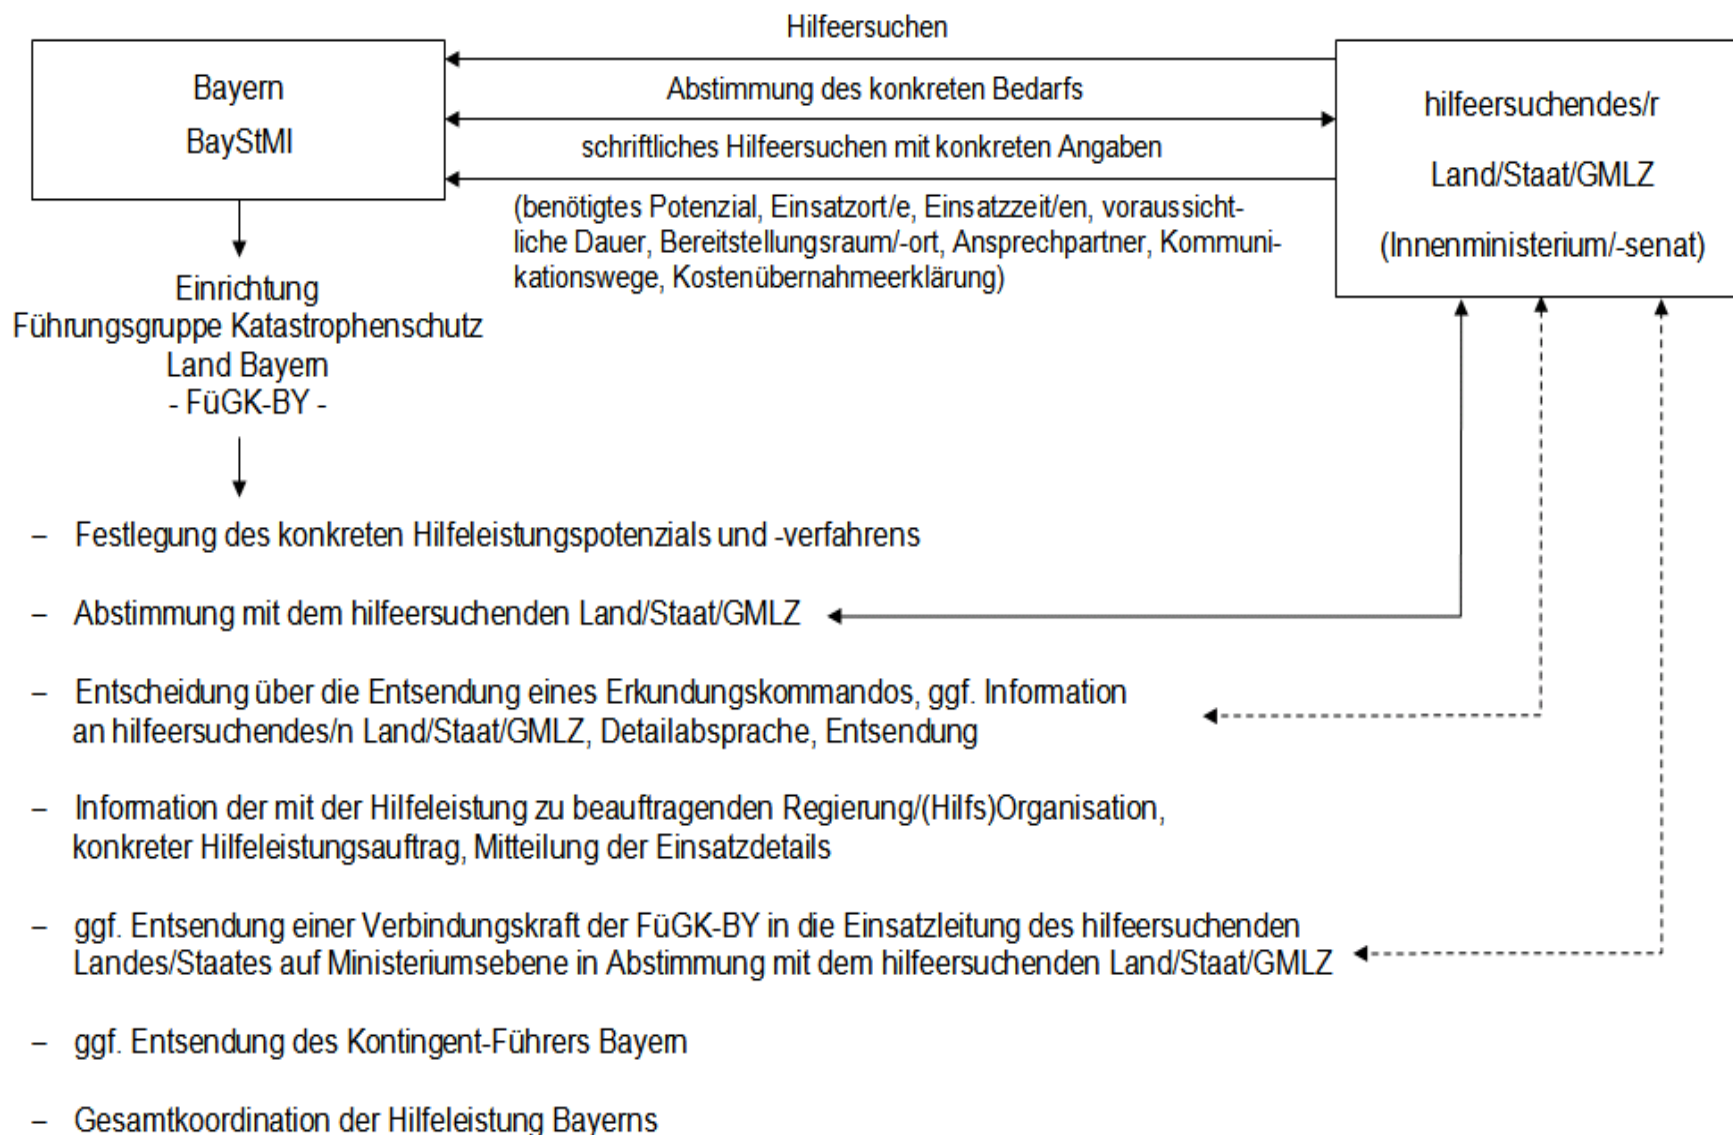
Bayern
BayStMI

Hilfeersuchen

Abstimmung des konkreten Bedarfs

schriftliches Hilfeersuchen mit konkreten Angaben

(benötigtes Potenzial, Einsatzort/e, Einsatzzeit/en, voraussichtliche Dauer, Bereitstellungsraum/-ort, Ansprechpartner, Kommunikationswege, Kostenübernahmeerklärung)

hilfeersuchendes/r
Land/Staat/GMLZ
(Innenministerium/-senat)

Einrichtung
Führungsgruppe Katastrophenschutz
Land Bayern
- FüGK-BY -

– Festlegung des konkreten Hilfeleistungspotenzials und -verfahrens

– Abstimmung mit dem hilfeersuchenden Land/Staat/GMLZ

– Entscheidung über die Entsendung eines Erkundungskommandos, ggf. Information an hilfeersuchendes/n Land/Staat/GMLZ, Detailabsprache, Entsendung

– Information der mit der Hilfeleistung zu beauftragenden Regierung/(Hilfs)Organisation, konkreter Hilfeleistungsauftrag, Mitteilung der Einsatzdetails

– ggf. Entsendung einer Verbindungskraft der FüGK-BY in die Einsatzleitung des hilfeersuchenden Landes/Staates auf Ministeriumsebene in Abstimmung mit dem hilfeersuchenden Land/Staat/GMLZ

– ggf. Entsendung des Kontingent-Führers Bayern

– Gesamtkoordination der Hilfeleistung Bayerns